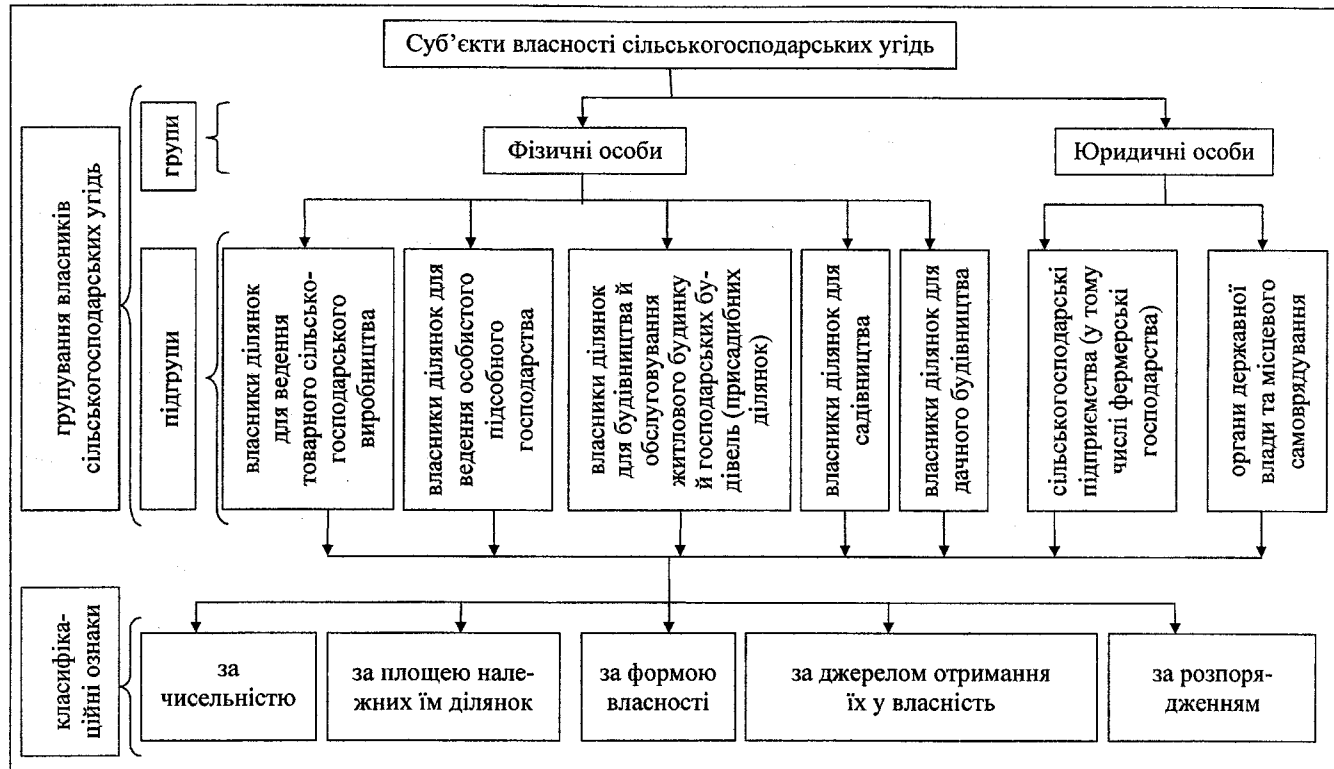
Суб'єкти власності сільськогосподарських угідь

групування власників сільськогосподарських угідь

групи

Фізичні особи

Юридичні особи

підгрупи

власники ділянок для ведення товарного сільськогосподарського виробництва

власники ділянок для ведення особистого підсобного господарства

власники ділянок для будівництва й обслуговування житлового будинку й господарських будівель (присадибних ділянок)

власники ділянок для садівництва

власники ділянок для дачного будівництва

сільськогосподарські підприємства (у тому числі фермерські господарства)

органи державної влади та місцевого самоврядування

класифікаційні ознаки

за чисельністю

за площею належних їм ділянок

за формою власності

за джерелом отримання їх у власність

за розпорядженням